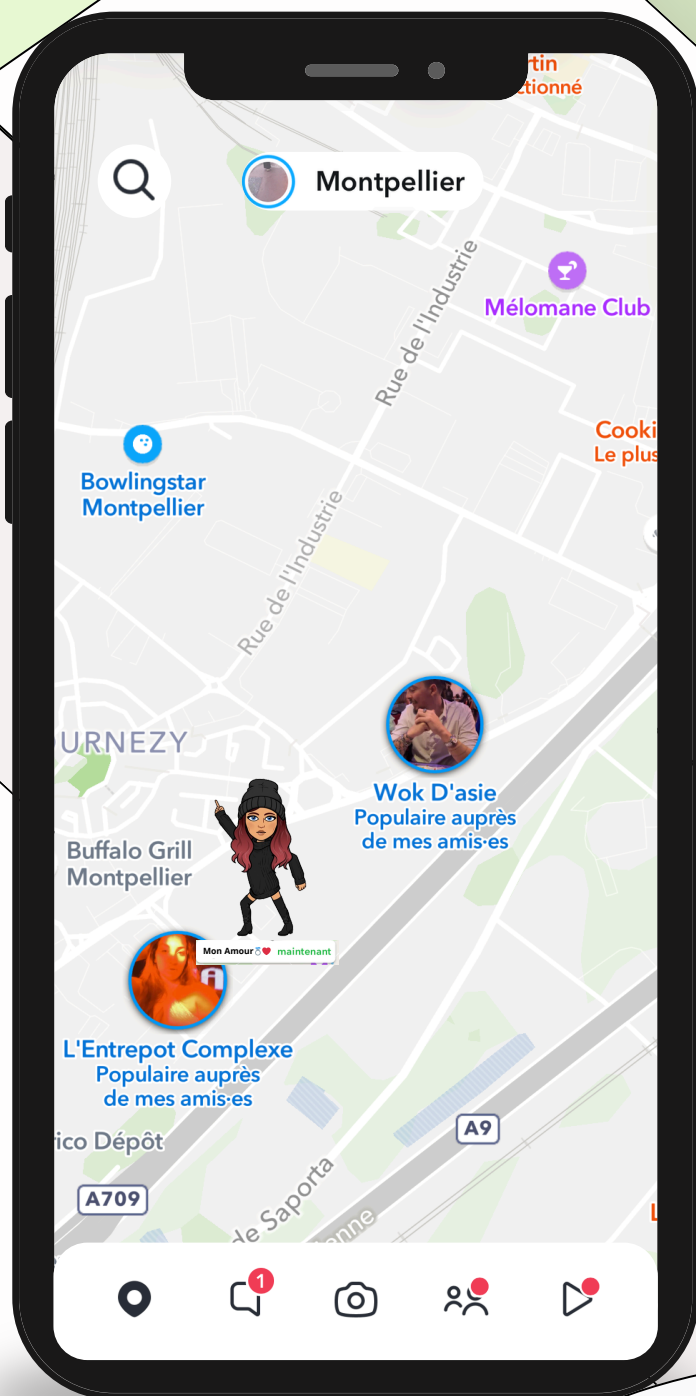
rtin
ctionné

Montpellier

Mélomane Club

Rue de l'Industrie

Cooki
Le plus

Bowlingstar Montpellier

Rue de l'Industrie

URNEZY

Wok D'asie
Populaire auprès de mes amis·es

Buffalo Grill Montpellier

Mon Amour💍❤️ maintenant

L'Entrepot Complexe
Populaire auprès de mes amis·es

rico Dépôt

A9

A709

de Saporta

nne

1